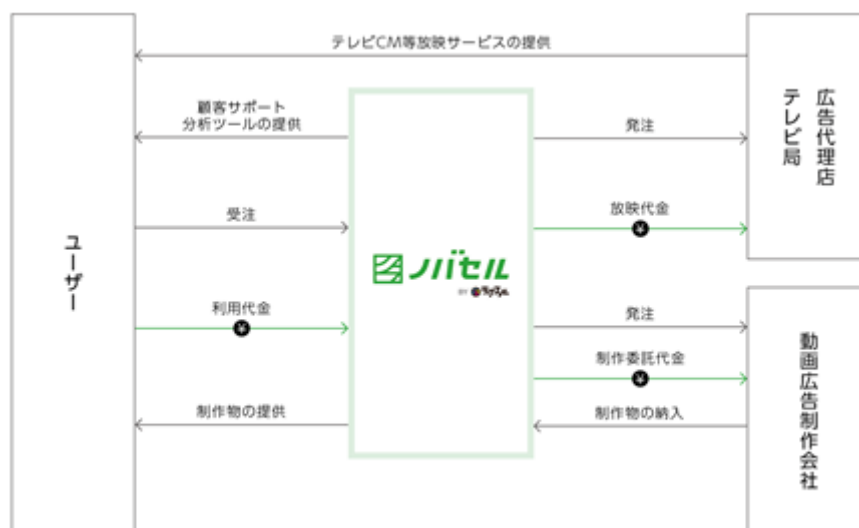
テレビCM等放映サービスの提供

顧客サポート
分析ツールの提供

受注

利用代金
¥

ユーザー

ノバセル
by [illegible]

発注

放映代金
¥

発注

制作委託代金
¥

制作物の納入

制作物の提供

広告代理店
テレビ局

動画広告制作会社